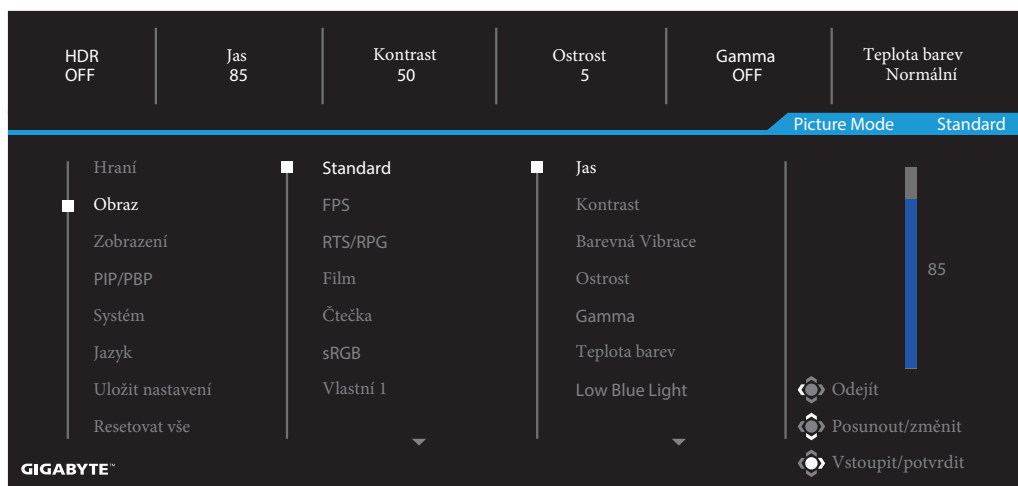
HDR
OFF

Jas
85

Kontrast
50

Ostrost
5

Gamma
OFF

Teplota barev
Normální

Picture Mode Standard

Hraní
Obraz
Zobrazení
PIP/PBP
Systém
Jazyk
Uložit nastavení
Resetovat vše

Standard
FPS
RTS/RPG
Film
Čtečka
sRGB
Vlastní 1

Jas
Kontrast
Barevná Vibrace
Ostrost
Gamma
Teplota barev
Low Blue Light

85

Odejít
Posunout/změnit
Vstoupit/potvrdit

GIGABYTE